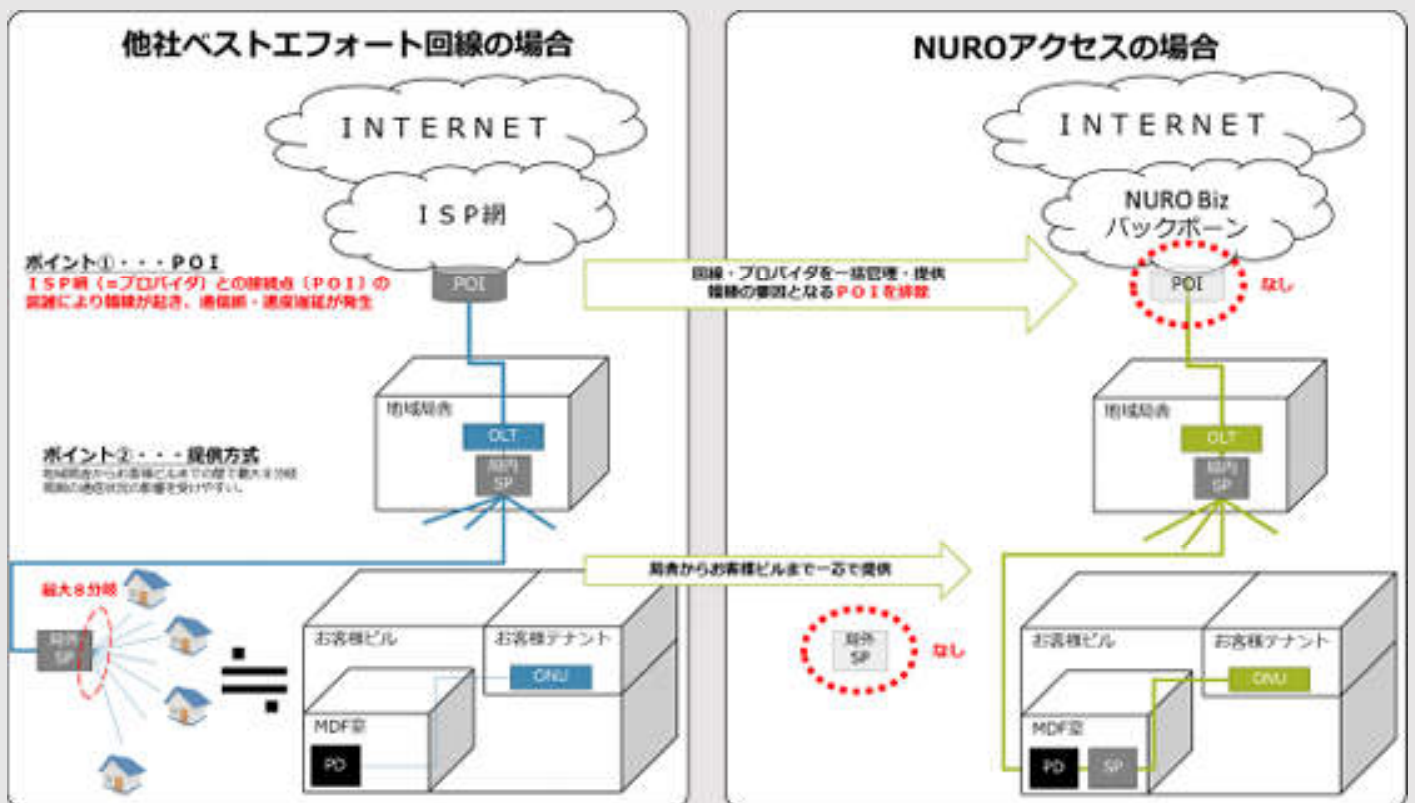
他社ベストエフォート回線の場合

INTERNET

ISP網

ポイント①・・・POI
ISP網（=プロバイダ）との接続点（POI）の混雑により輻輳が起き、通信断・速度遅延が発生

POI

地域局舎

OLT

局内 SP

ポイント②・・・提供方式
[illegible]

最大8分岐

局外 SP

≒

お客様ビル

お客様テナント

ONU

MDF室

PD

回線・プロバイダを一括管理・提供
輻輳の要因となるPOIを排除

局舎からお客様ビルまで一芯で提供

NUROアクセスの場合

INTERNET

NURO Biz バックボーン

POI

なし

地域局舎

OLT

局内 SP

局外 SP

なし

お客様ビル

お客様テナント

ONU

MDF室

PD

SP